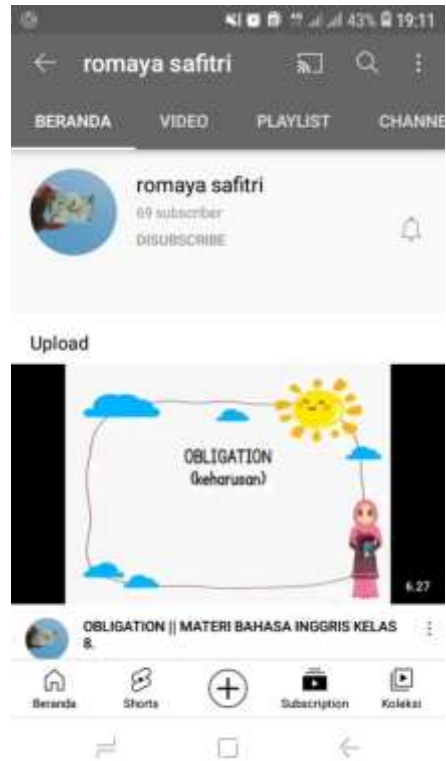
43% 19:11

romaya safitri

BERANDA VIDEO PLAYLIST CHANNE

romaya safitri
69 subscriber
DISUBSCRIBE

Upload

OBLIGATION
(keharusan)

6:27

OBLIGATION || MATERI BAHASA INGGRIS KELAS 8.

Beranda Shorts Subscription Koleksi